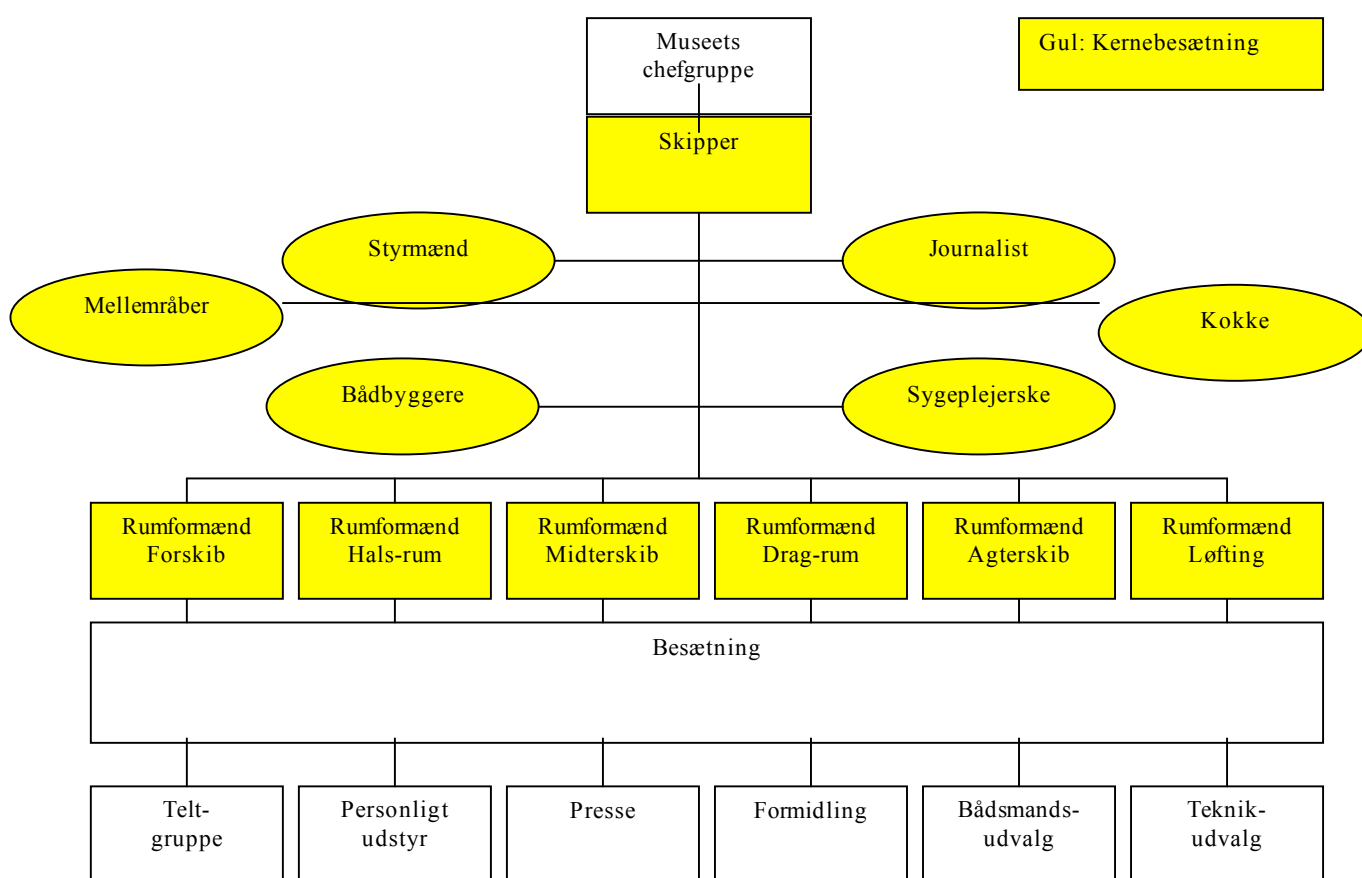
Museets chefgruppe

Gul: Kernebesætning

Skipper

Styrmænd

Journalist

Mellemråber

Kokke

Bådbyggere

Sygeplejerske

Rumformænd Forskib

Rumformænd Hals-rum

Rumformænd Midterskib

Rumformænd Drag-rum

Rumformænd Agterskib

Rumformænd Løfting

Besætning

Telt-
gruppe

Personligt udstyr

Presse

Formidling

Bådsmands-
udvalg

Teknik-
udvalg